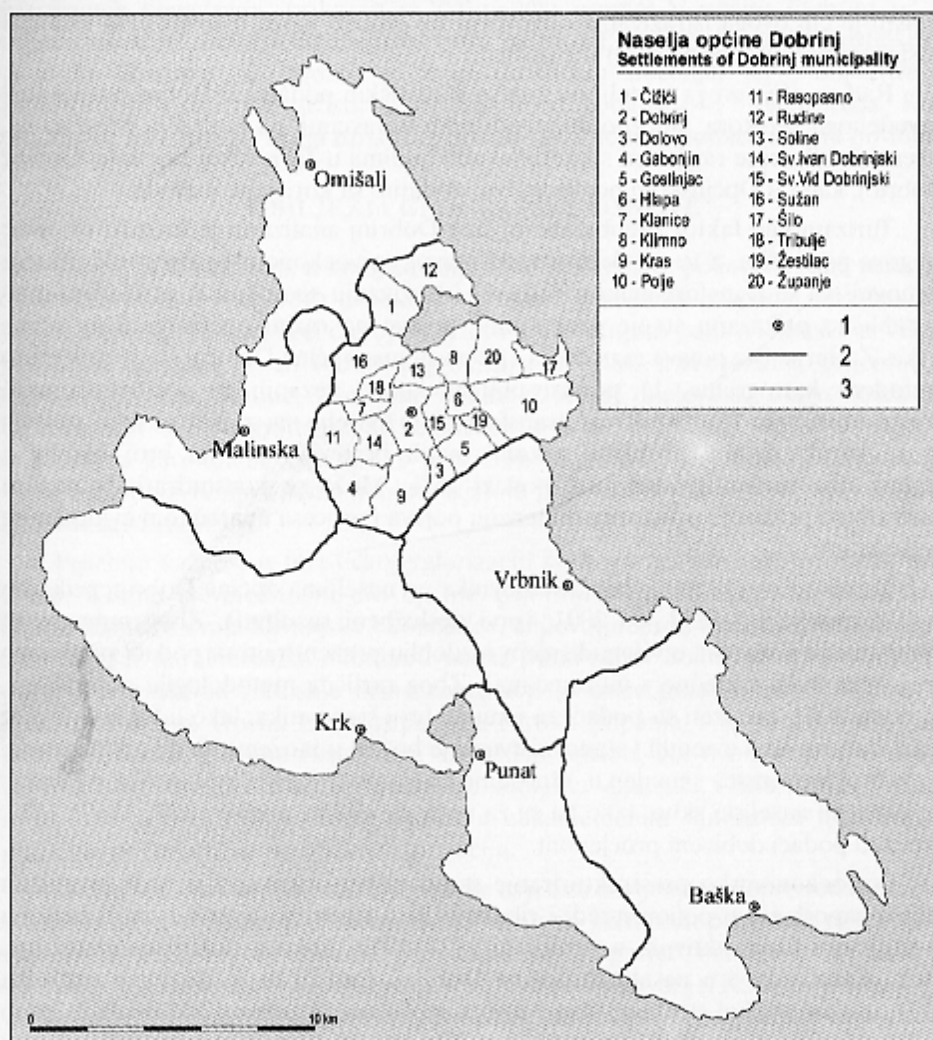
Naselja općine Dobrinj
Settlements of Dobrinj municipality

1 - Čižići
2 - Dobrinj
3 - Dolovo
4 - Gabonjin
5 - Gostinjac
6 - Hlapa
7 - Klanice
8 - Klimno
9 - Kras
10 - Polje
11 - Rasopasno
12 - Rudine
13 - Soline
14 - Sv.Ivan Dobrinjski
15 - Sv.Vid Dobrinjski
16 - Sužan
17 - Šilo
18 - Tribulje
19 - Žestilac
20 - Županje

1
2
3

Omišalj

12
1
16
13
8
20
17
18
7
2
6
19
10
15
11
14
5
3
4
9

Malinska

Vrbnik

Krk

Punat

Baška

0
10 km